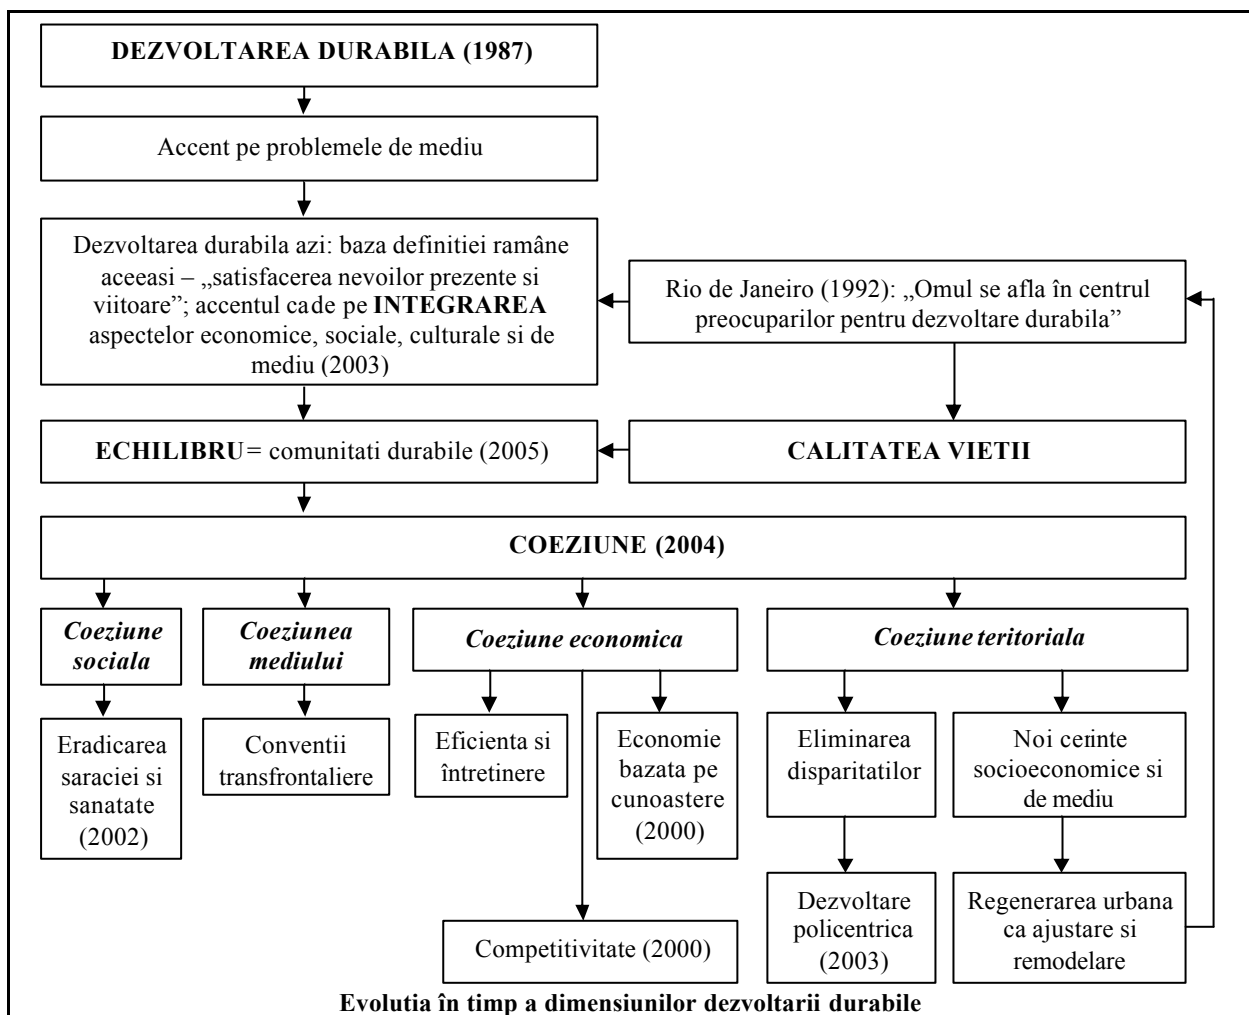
DEZVOLTAREA DURABILA (1987)

Accent pe problemele de mediu

Dezvoltarea durabila azi: baza definitiei ramâne aceeasi – „satisfacerea nevoilor prezente si viitoare"; accentul cade pe INTEGRAREA aspectelor economice, sociale, culturale si de mediu (2003)

Rio de Janeiro (1992): „Omul se afla în centrul preocuparilor pentru dezvoltare durabila"

ECHILIBRU= comunitati durabile (2005)

CALITATEA VIETII

COEZIUNE (2004)

Coeziune sociala

Coeziunea mediului

Coeziune economica

Coeziune teritoriala

Eradicarea saraciei si sanatate (2002)

Conventii transfrontaliere

Eficienta si întretinere

Economie bazata pe cunoastere (2000)

Eliminarea disparitatilor

Noi cerinte socioeconomice si de mediu

Dezvoltare policentrica (2003)

Regenerarea urbana ca ajustare si remodelare

Competitivitate (2000)

Evolutia în timp a dimensiunilor dezvoltarii durabile